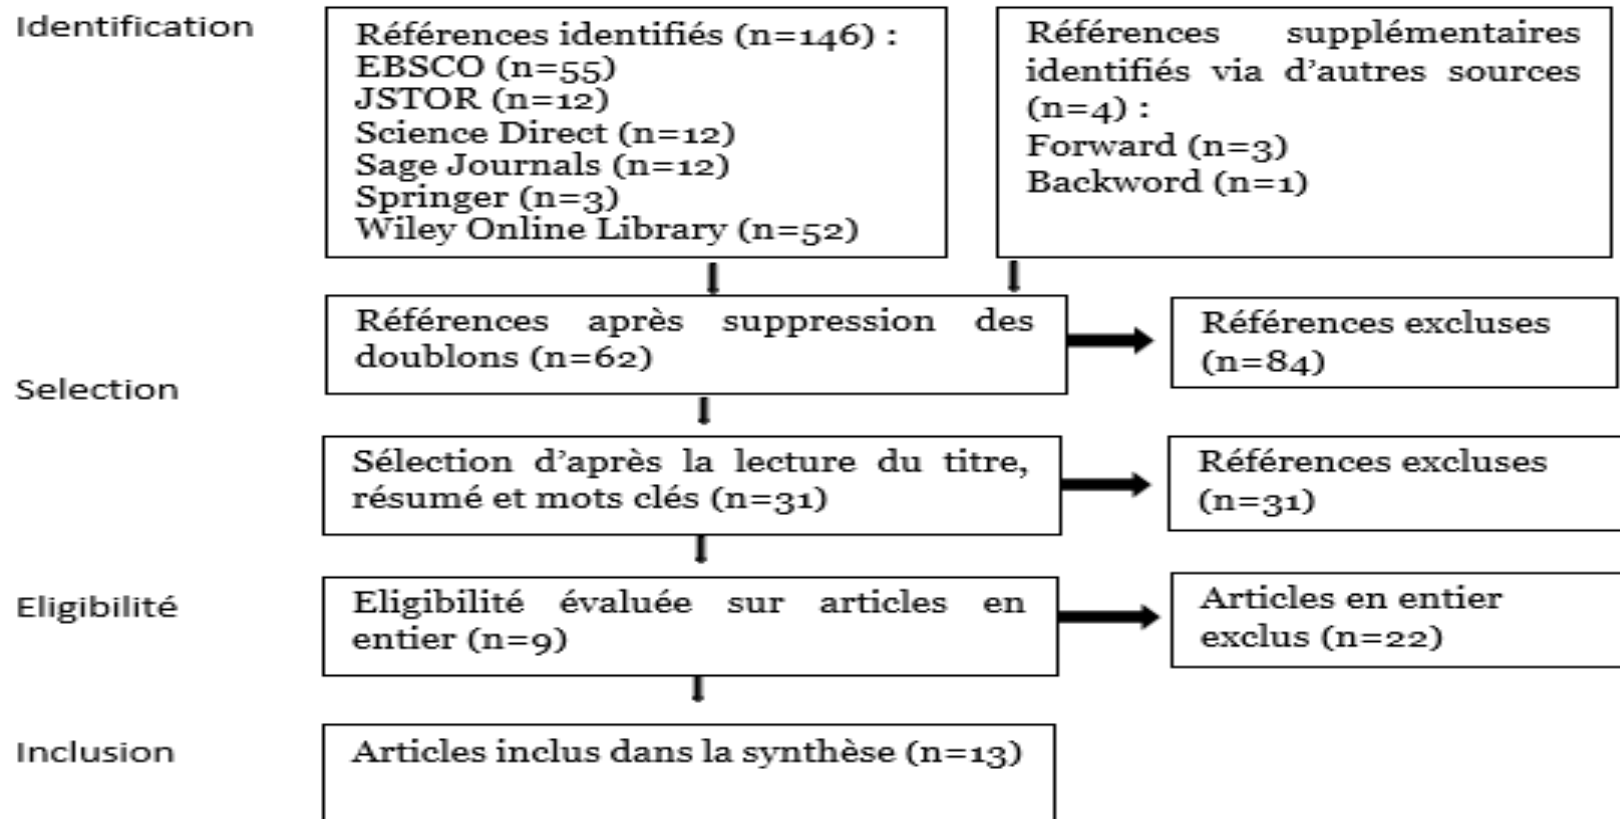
Identification

Références identifiés (n=146) :
EBSCO (n=55)
JSTOR (n=12)
Science Direct (n=12)
Sage Journals (n=12)
Springer (n=3)
Wiley Online Library (n=52)

Références supplémentaires identifiés via d'autres sources (n=4) :
Forward (n=3)
Backword (n=1)

Selection

Références après suppression des doublons (n=62)

Références excluses (n=84)

Sélection d'après la lecture du titre, résumé et mots clés (n=31)

Références excluses (n=31)

Eligibilité

Eligibilité évaluée sur articles en entier (n=9)

Articles en entier exclus (n=22)

Inclusion

Articles inclus dans la synthèse (n=13)